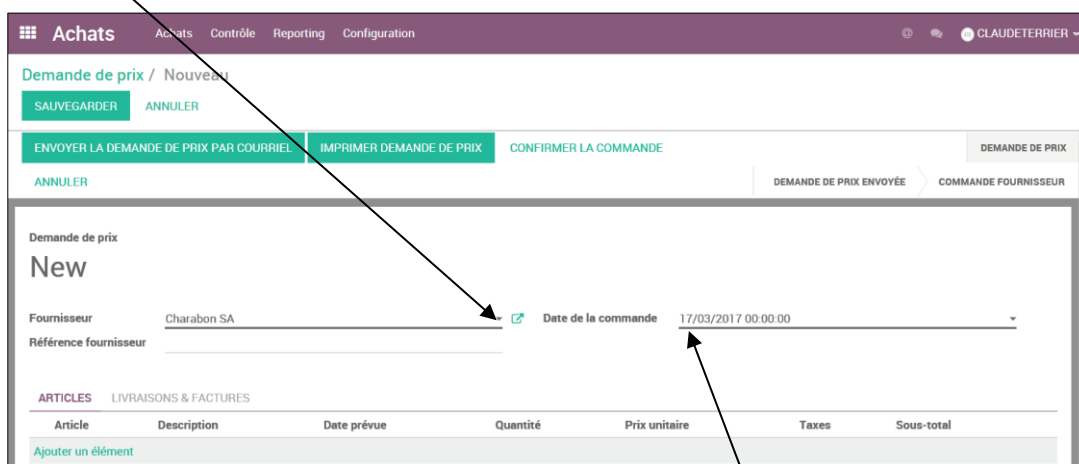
Achats Achats Contrôle Reporting Configuration CLAUDETERRIER

Demande de prix / Nouveau

SAUVEGARDER ANNULER

ENVOYER LA DEMANDE DE PRIX PAR COURRIEL IMPRIMER DEMANDE DE PRIX CONFIRMER LA COMMANDE DEMANDE DE PRIX

ANNULER DEMANDE DE PRIX ENVOYÉE COMMANDE FOURNISSEUR

Demande de prix

New

Fournisseur Charabon SA

Date de la commande 17/03/2017 00:00:00

Référence fournisseur

ARTICLES LIVRAISONS & FACTURES

| Article | Description | Date prévue | Quantité | Prix unitaire | Taxes | Sous-total |
|---|---|---|---|---|---|---|
| Ajouter un élément | | | | | | |